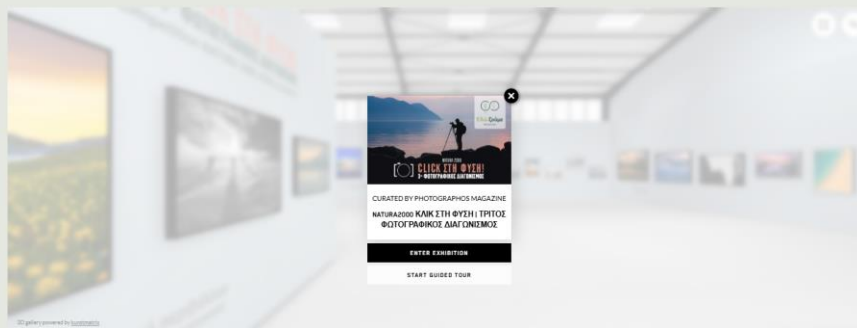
NATURA 2000
CLICK ΣΤΗ ΦΥΣΗ!
3ος ΦΩΤΟΓΡΑΦΙΚΟΣ ΔΙΑΓΩΝΙΣΜΟΣ

CURATED BY PHOTOGRAPHOS MAGAZINE

NATURA2000 ΚΛΙΚ ΣΤΗ ΦΥΣΗ | ΤΡΙΤΟΣ ΦΩΤΟΓΡΑΦΙΚΟΣ ΔΙΑΓΩΝΙΣΜΟΣ

ENTER EXHIBITION

START GUIDED TOUR

3D gallery powered by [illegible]